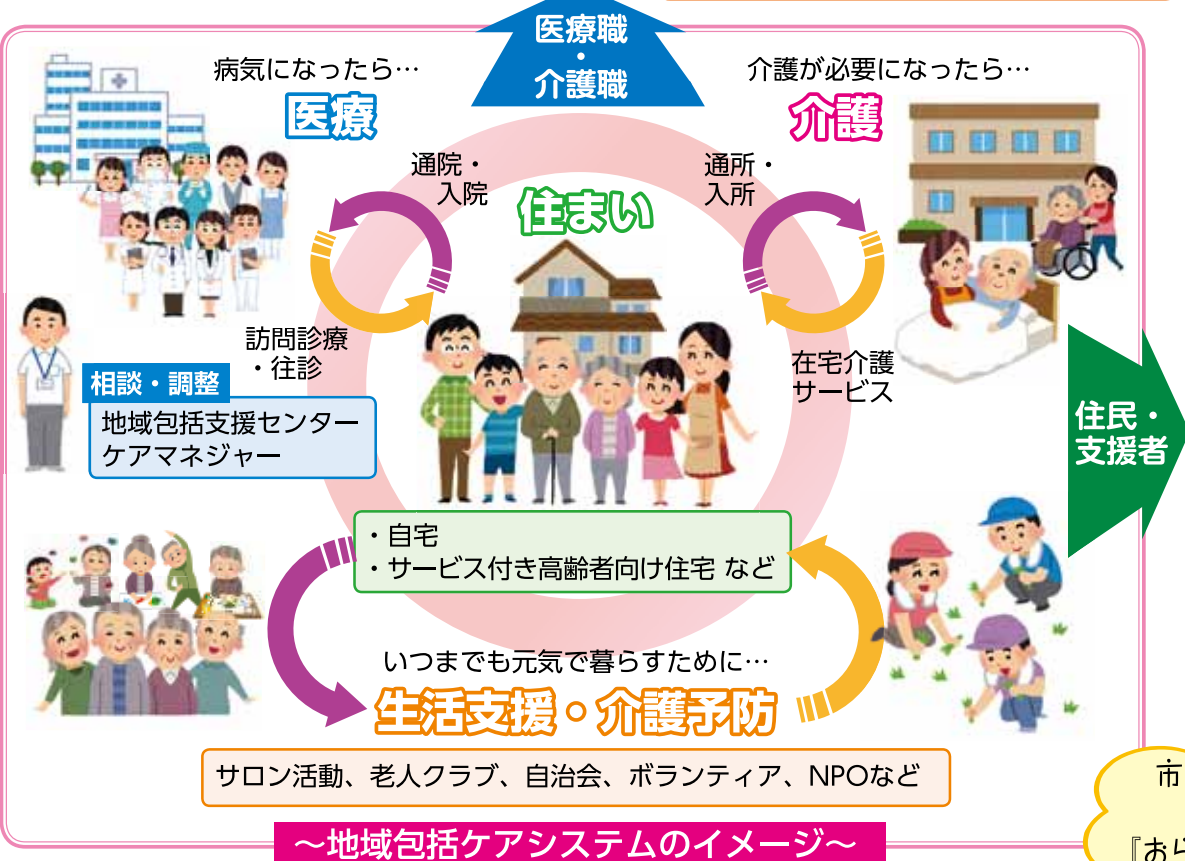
医療職
・
介護職

病気になったら…
医療

介護が必要になったら…
介護

通院・
入院

通所・
入所

住まい

訪問診療
・往診

在宅介護
サービス

相談・調整
地域包括支援センター
ケアマネジャー

住民・
支援者

・自宅
・サービス付き高齢者向け住宅 など

いつまでも元気で暮らすために…
生活支援・介護予防

サロン活動、老人クラブ、自治会、ボランティア、NPOなど

～地域包括ケアシステムのイメージ～

市

『お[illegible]